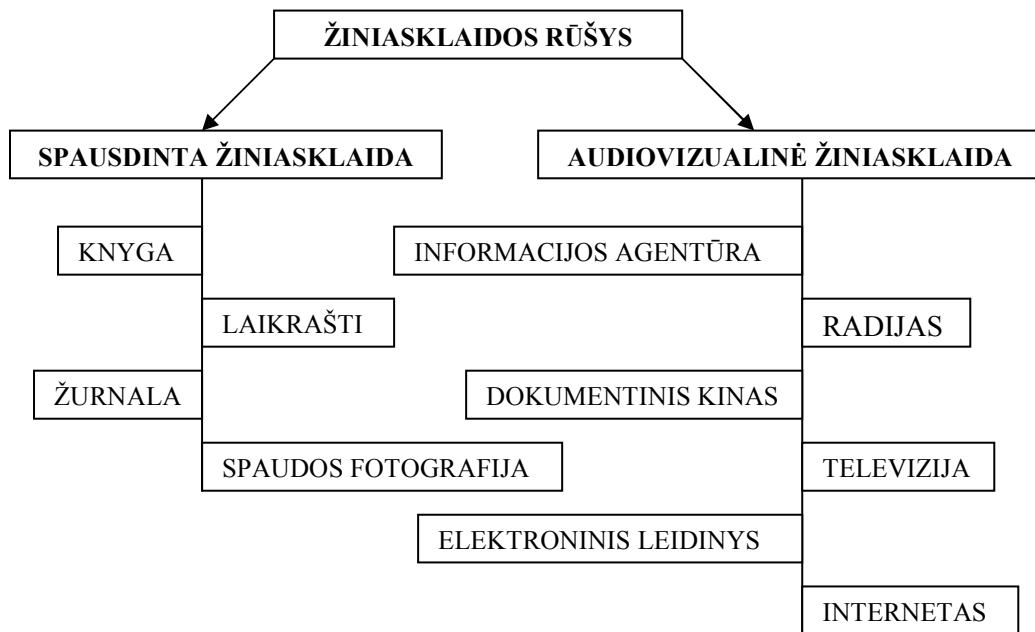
ŽINIASKLAIDOS RŪŠYS

SPAUSDINTA ŽINIASKLAIDA

KNYGA

LAIKRAŠTI

ŽURNALA

SPAUDOS FOTOGRAFIJA

AUDIOVIZUALINĖ ŽINIASKLAIDA

INFORMACIJOS AGENTŪRA

RADIJAS

DOKUMENTINIS KINAS

TELEVIZIJA

ELEKTRONINIS LEIDINYS

INTERNETAS